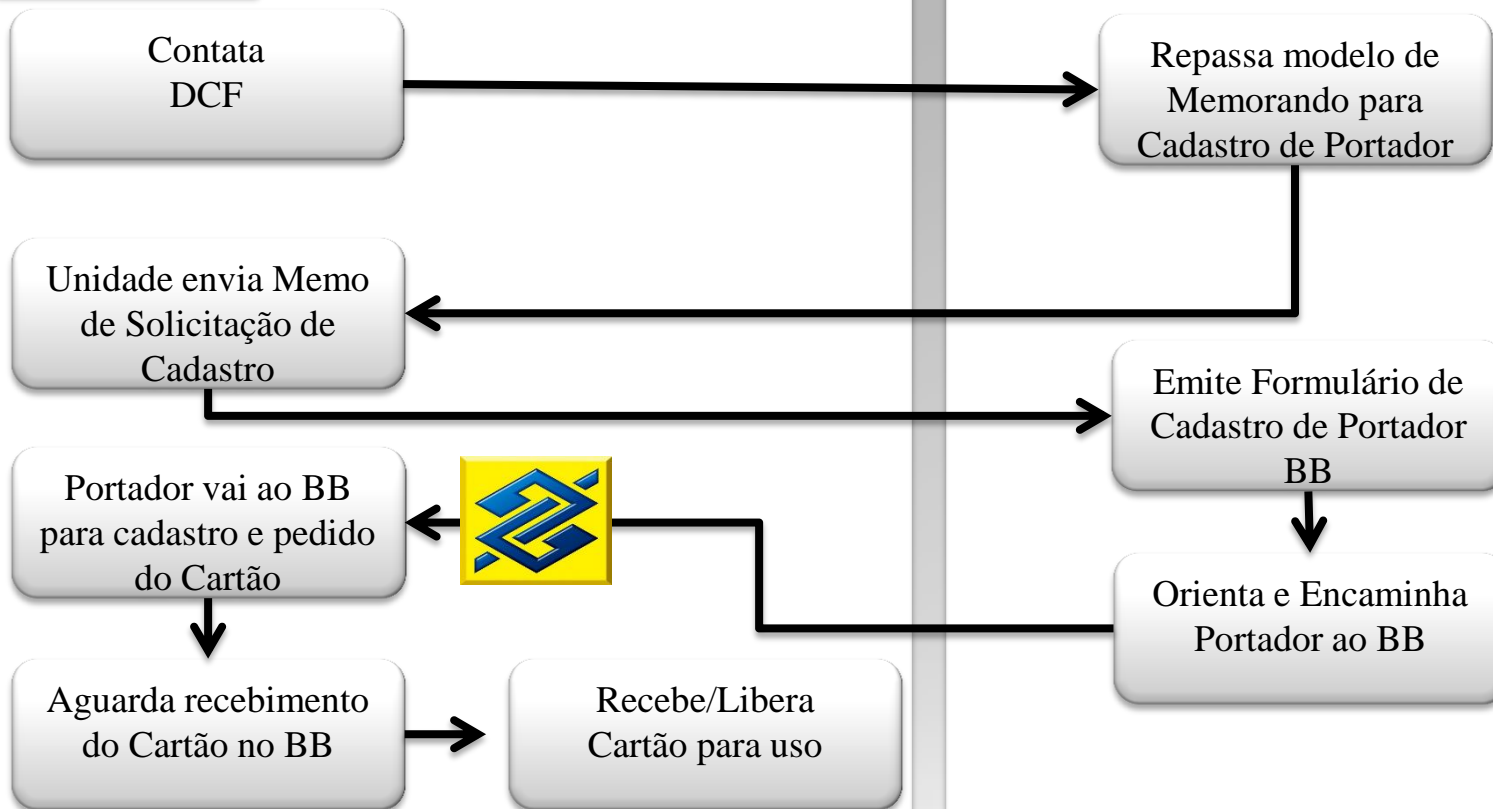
Contata DCF

Repassa modelo de Memorando para Cadastro de Portador

Unidade envia Memo de Solicitação de Cadastro

Emite Formulário de Cadastro de Portador BB

Portador vai ao BB para cadastro e pedido do Cartão

Orienta e Encaminha Portador ao BB

Aguarda recebimento do Cartão no BB

Recebe/Libera Cartão para uso